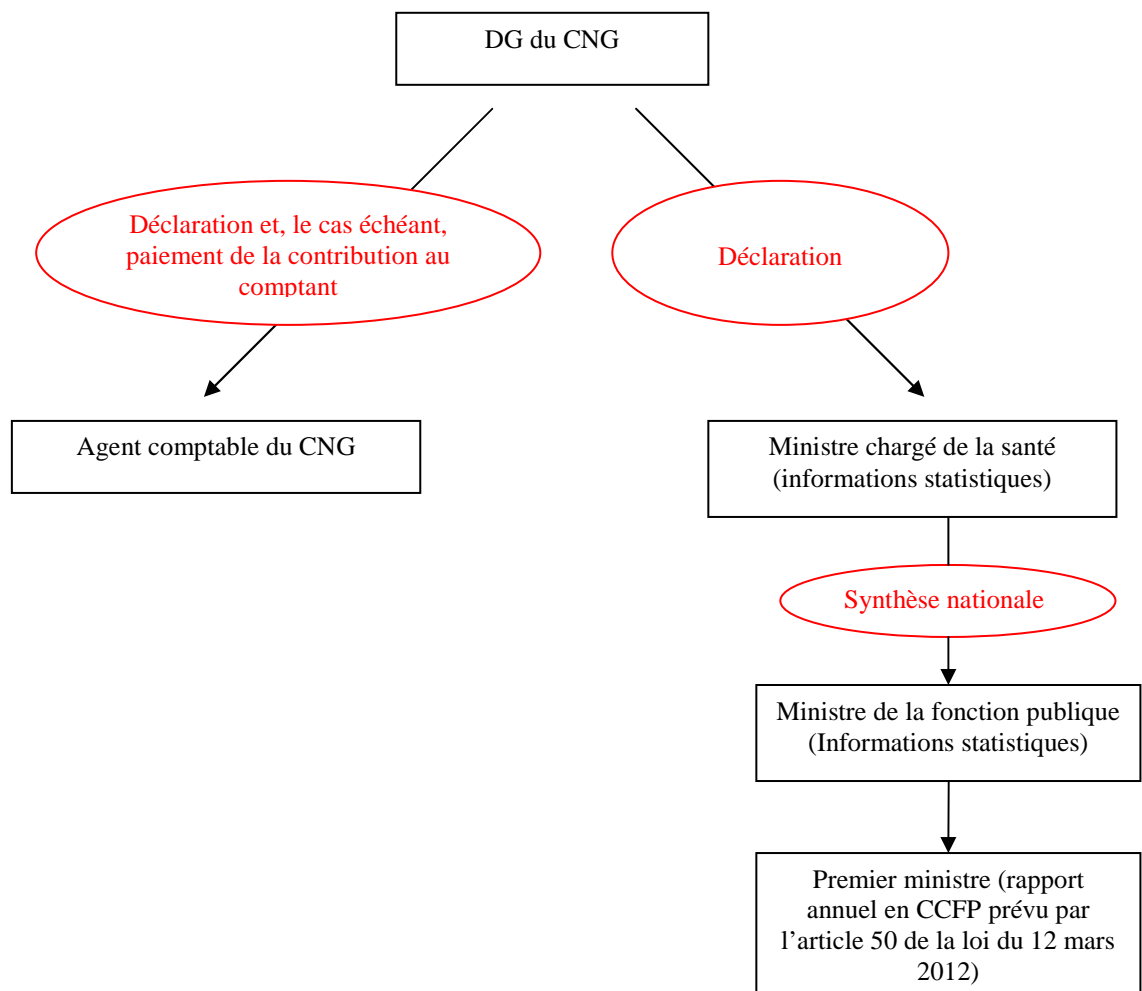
DG du CNG

Déclaration et, le cas échéant, paiement de la contribution au comptant

Déclaration

Agent comptable du CNG

Ministre chargé de la santé (informations statistiques)

Synthèse nationale

Ministre de la fonction publique (Informations statistiques)

Premier ministre (rapport annuel en CCFP prévu par l'article 50 de la loi du 12 mars 2012)